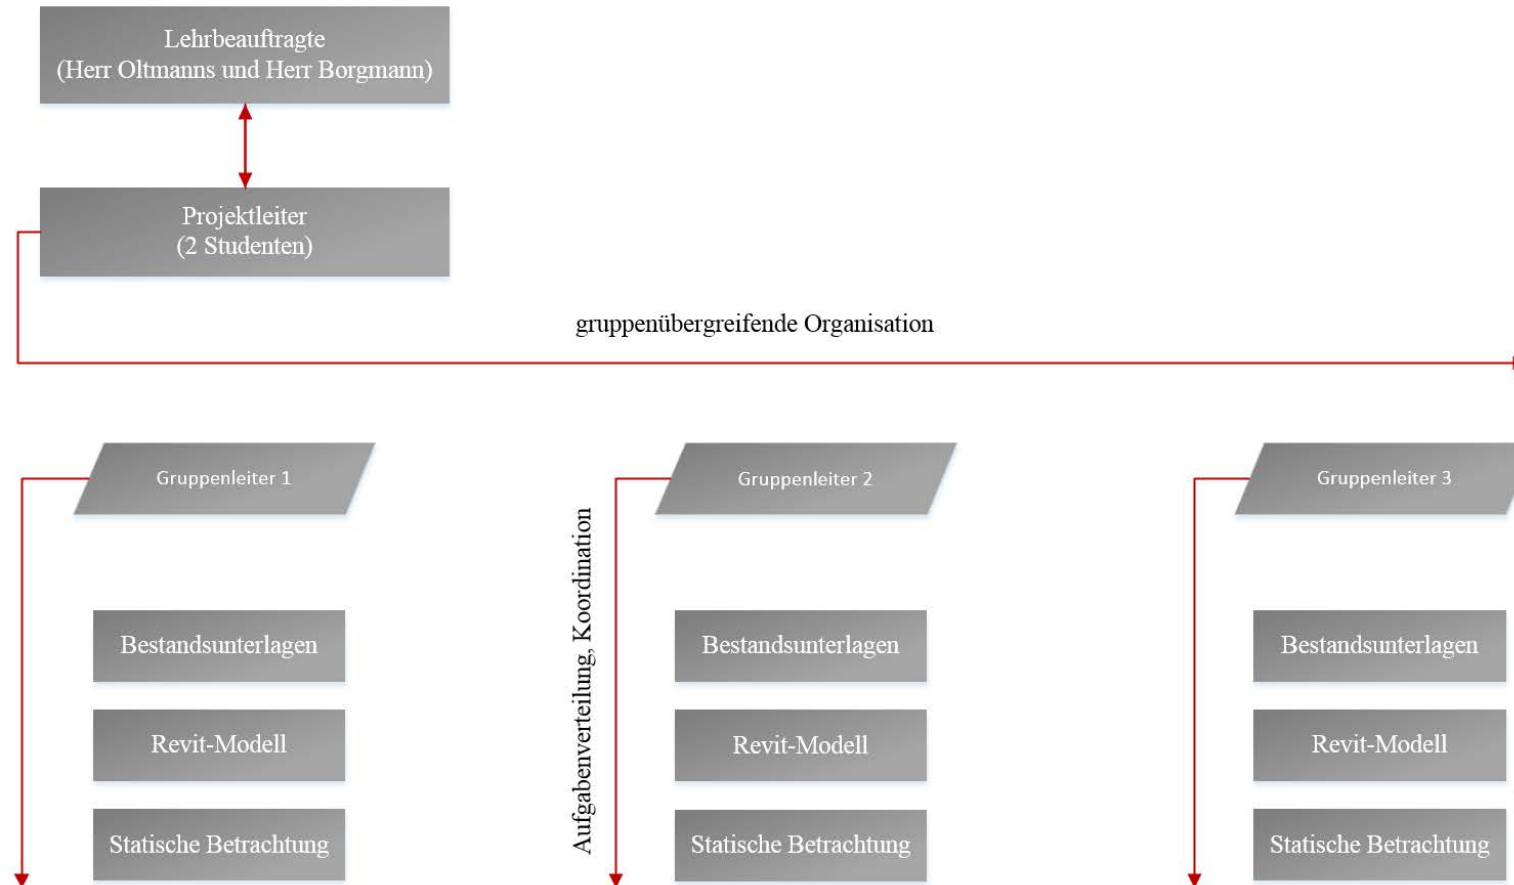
Lehrbeauftragte
(Herr Oltmanns und Herr Borgmann)

Projektleiter
(2 Studenten)

gruppenübergreifende Organisation

Gruppenleiter 1

Bestandsunterlagen

Revit-Modell

Statische Betrachtung

Aufgabenverteilung, Koordination

Gruppenleiter 2

Bestandsunterlagen

Revit-Modell

Statische Betrachtung

Gruppenleiter 3

Bestandsunterlagen

Revit-Modell

Statische Betrachtung